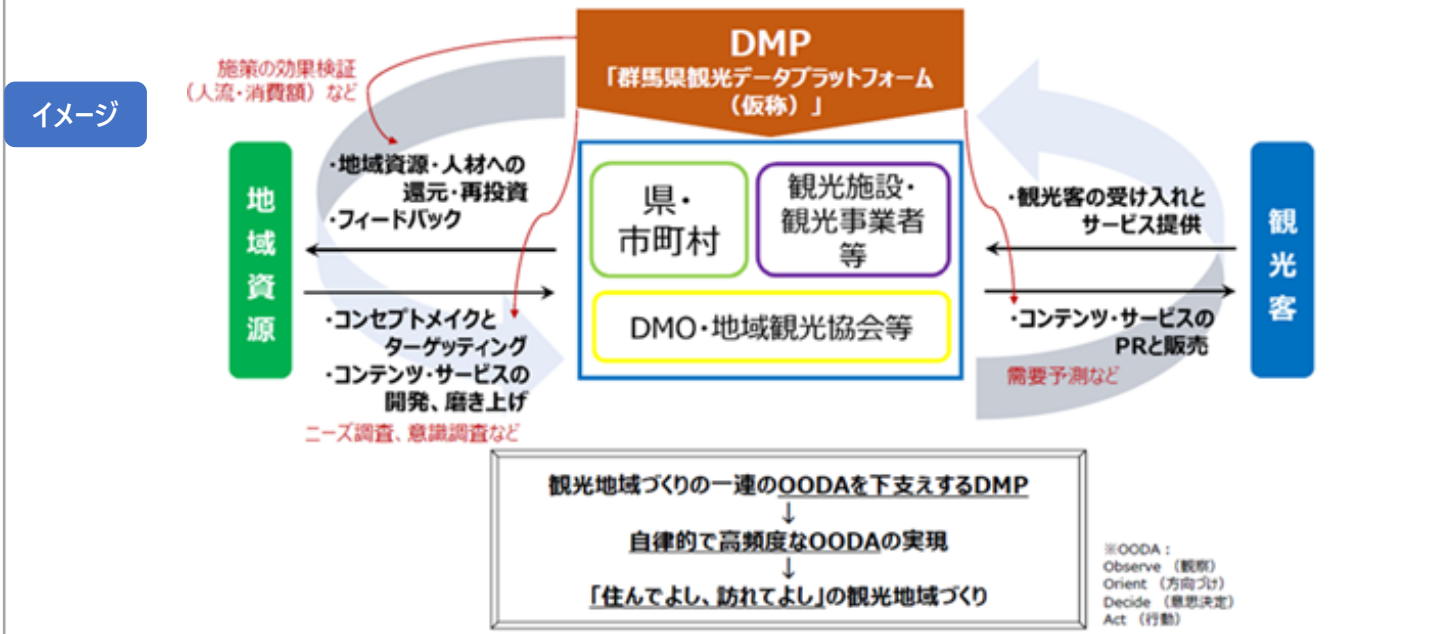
イメージ

施策の効果検証
（人流・消費額）など

DMP
「群馬県観光データプラットフォーム
（仮称）」

地域資源

・地域資源・人材への還元・再投資
・フィードバック

・コンセプトメイクとターゲッティング
・コンテンツ・サービスの開発、磨き上げ

ニーズ調査、意識調査など

県・市町村

観光施設・観光事業者等

DMO・地域観光協会等

・観光客の受け入れとサービス提供

・コンテンツ・サービスのPRと販売

需要予測など

観光客

観光地域づくりの一連のOODAを下支えするDMP
↓
自律的で高頻度なOODAの実現
↓
「住んでよし、訪れてよし」の観光地域づくり

※OODA：
Observe （観察）
Orient （方向づけ）
Decide （意思決定）
Act （行動）